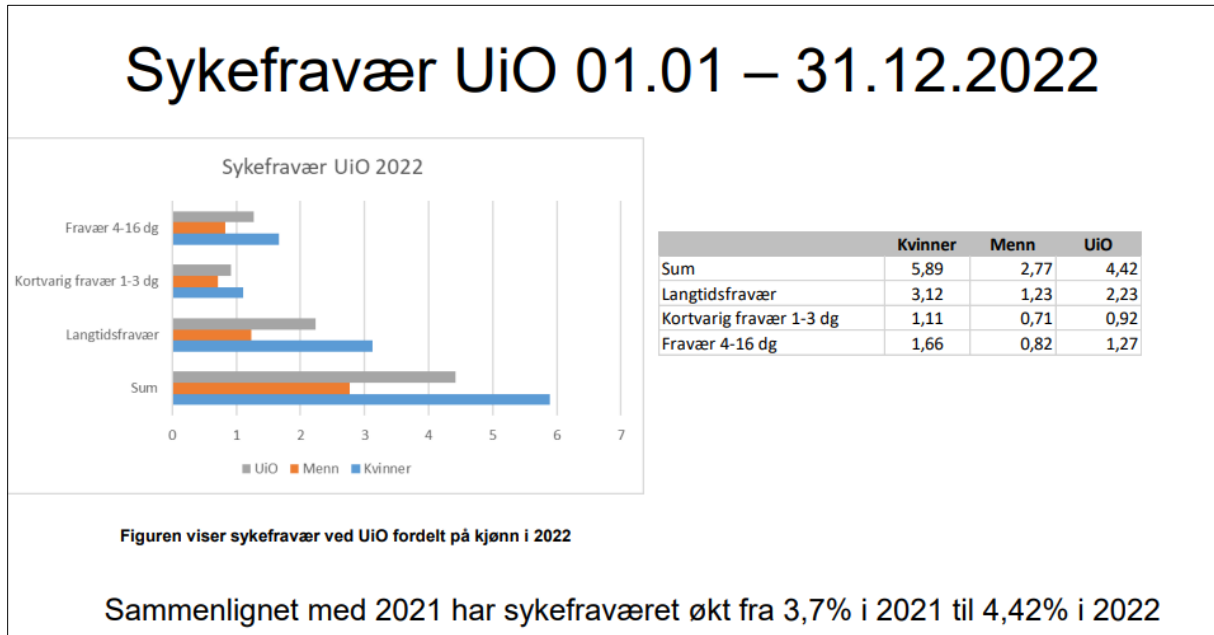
Sykefravær UiO 01.01 – 31.12.2022

Sykefravær UiO 2022

Fravær 4-16 dg
Kortvarig fravær 1-3 dg
Langtidsfravær
Sum

0 1 2 3 4 5 6 7

UiO Menn Kvinner

| | Kvinner | Menn | UiO |
|---|---|---|---|
| Sum | 5,89 | 2,77 | 4,42 |
| Langtidsfravær | 3,12 | 1,23 | 2,23 |
| Kortvarig fravær 1-3 dg | 1,11 | 0,71 | 0,92 |
| Fravær 4-16 dg | 1,66 | 0,82 | 1,27 |

Figuren viser sykefravær ved UiO fordelt på kjønn i 2022

Sammenlignet med 2021 har sykefraværet økt fra 3,7% i 2021 til 4,42% i 2022